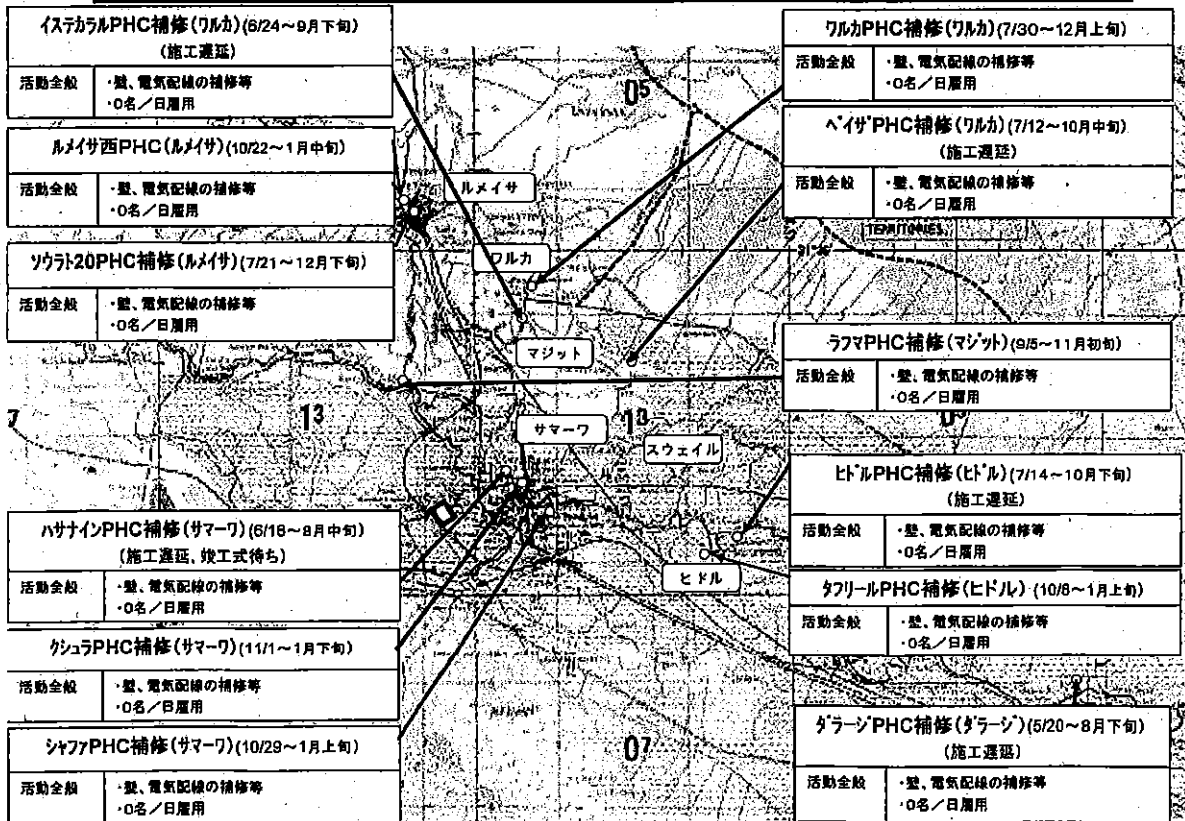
イステカラルPHC補修(ワルカ)(6/24～9月下旬)
(施工遅延)

| 活動全般 | ・壁、電気配線の補修等 ・0名／日雇用 |
|---|---|

ルメイサ西PHC(ルメイサ)(10/22～1月中旬)

| 活動全般 | ・壁、電気配線の補修等 ・0名／日雇用 |
|---|---|

ソウラト20PHC補修(ルメイサ)(7/21～12月下旬)

| 活動全般 | ・壁、電気配線の補修等 ・0名／日雇用 |
|---|---|

ワルカPHC補修(ワルカ)(7/30～12月上旬)

| 活動全般 | ・壁、電気配線の補修等 ・0名／日雇用 |
|---|---|

ベイザPHC補修(ワルカ)(7/12～10月中旬)
(施工遅延)

| 活動全般 | ・壁、電気配線の補修等 ・0名／日雇用 |
|---|---|

ラフマPHC補修(マジット)(9/5～11月初旬)

| 活動全般 | ・壁、電気配線の補修等 ・0名／日雇用 |
|---|---|

ルメイサ

ワルカ

マジット

サマーワ

スウェイル

ヒドル

05

13

10

07

TERRITORIES

ヒドルPHC補修(ヒドル)(7/14～10月下旬)
(施工遅延)

| 活動全般 | ・壁、電気配線の補修等 ・0名／日雇用 |
|---|---|

タフリールPHC補修(ヒドル)(10/6～1月上旬)

| 活動全般 | ・壁、電気配線の補修等 ・0名／日雇用 |
|---|---|

ハサナインPHC補修(サマーワ)(6/16～8月中旬)
(施工遅延、竣工式待ち)

| 活動全般 | ・壁、電気配線の補修等 ・0名／日雇用 |
|---|---|

クシュラPHC補修(サマーワ)(11/1～1月下旬)

| 活動全般 | ・壁、電気配線の補修等 ・0名／日雇用 |
|---|---|

シャファPHC補修(サマーワ)(10/29～1月上旬)

| 活動全般 | ・壁、電気配線の補修等 ・0名／日雇用 |
|---|---|

ダラージPHC補修(ダラージ)(5/20～8月下旬)
(施工遅延)

| 活動全般 | ・壁、電気配線の補修等 ・0名／日雇用 |
|---|---|